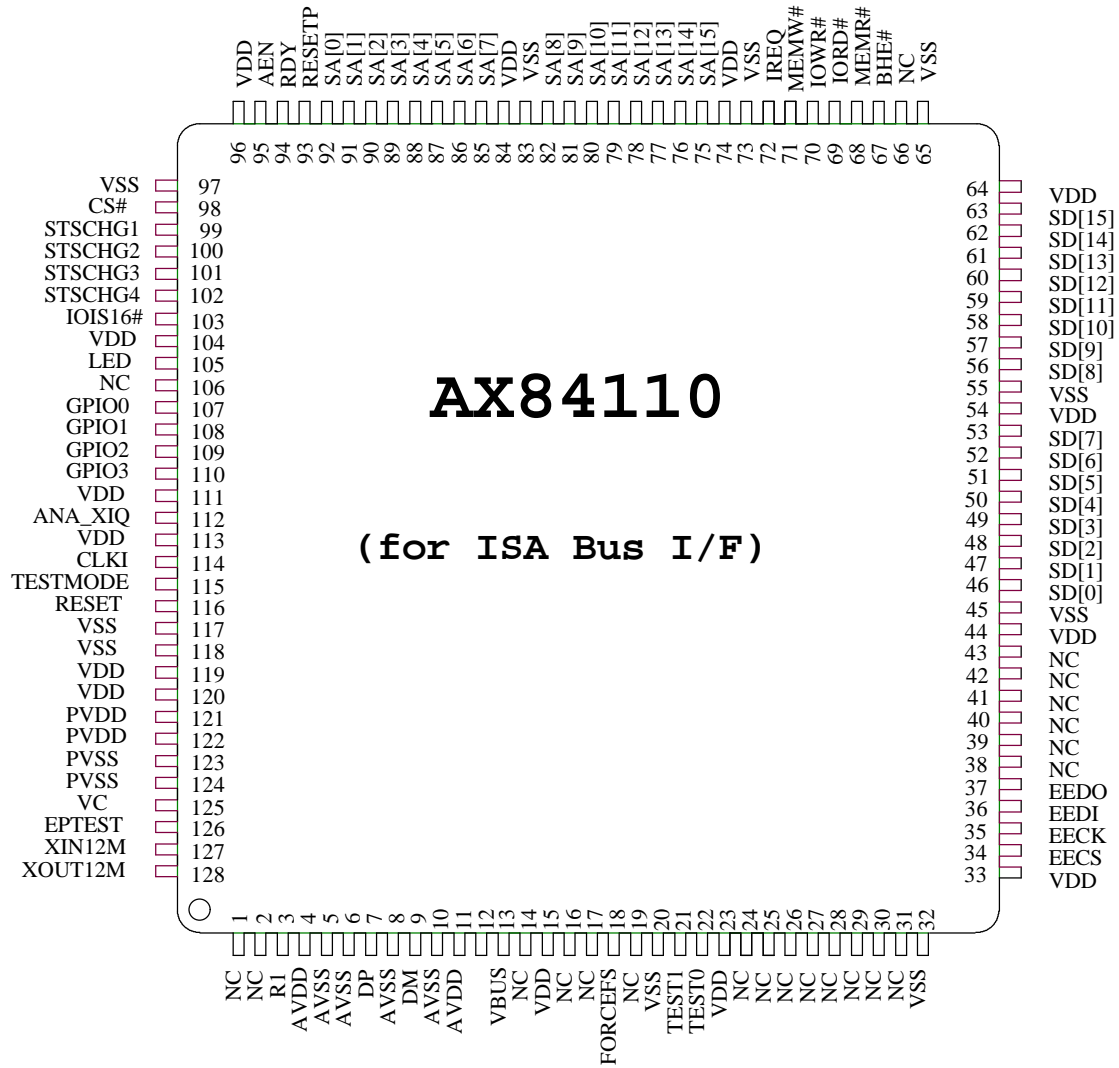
VDD 96
AEN 95
RDY 94
RESETP 93
SA[0] 92
SA[1] 91
SA[2] 90
SA[3] 89
SA[4] 88
SA[5] 87
SA[6] 86
SA[7] 85
VDD 84
VSS 83
SA[8] 82
SA[9] 81
SA[10] 80
SA[11] 79
SA[12] 78
SA[13] 77
SA[14] 76
SA[15] 75
VDD 74
VSS 73
IREQ 72
MEMW# 71
IOWR# 70
IORD# 69
MEMR# 68
BHE# 67
NC 66
VSS 65

VSS 97
CS# 98
STSCHG1 99
STSCHG2 100
STSCHG3 101
STSCHG4 102
IOIS16# 103
VDD 104
LED 105
NC 106
GPIO0 107
GPIO1 108
GPIO2 109
GPIO3 110
VDD 111
ANA_XIQ 112
VDD 113
CLKI 114
TESTMODE 115
RESET 116
VSS 117
VSS 118
VDD 119
VDD 120
PVDD 121
PVDD 122
PVSS 123
PVSS 124
VC 125
EPTEST 126
XIN12M 127
XOUT12M 128

AX84110

(for ISA Bus I/F)

64 VDD
63 SD[15]
62 SD[14]
61 SD[13]
60 SD[12]
59 SD[11]
58 SD[10]
57 SD[9]
56 SD[8]
55 VSS
54 VDD
53 SD[7]
52 SD[6]
51 SD[5]
50 SD[4]
49 SD[3]
48 SD[2]
47 SD[1]
46 SD[0]
45 VSS
44 VDD
43 NC
42 NC
41 NC
40 NC
39 NC
38 NC
37 EEDO
36 EEDI
35 EECK
34 EECS
33 VDD

1 NC
2 NC
3 R1
4 AVDD
5 AVSS
6 AVSS
7 DP
8 AVSS
9 DM
10 AVSS
11 AVDD
12 VBUS
13 NC
14 VDD
15 NC
16 NC
17 FORCEFS
18 NC
19 VSS
20 TEST1
21 TEST0
22 VDD
23 NC
24 NC
25 NC
26 NC
27 NC
28 NC
29 NC
30 NC
31 VSS
32